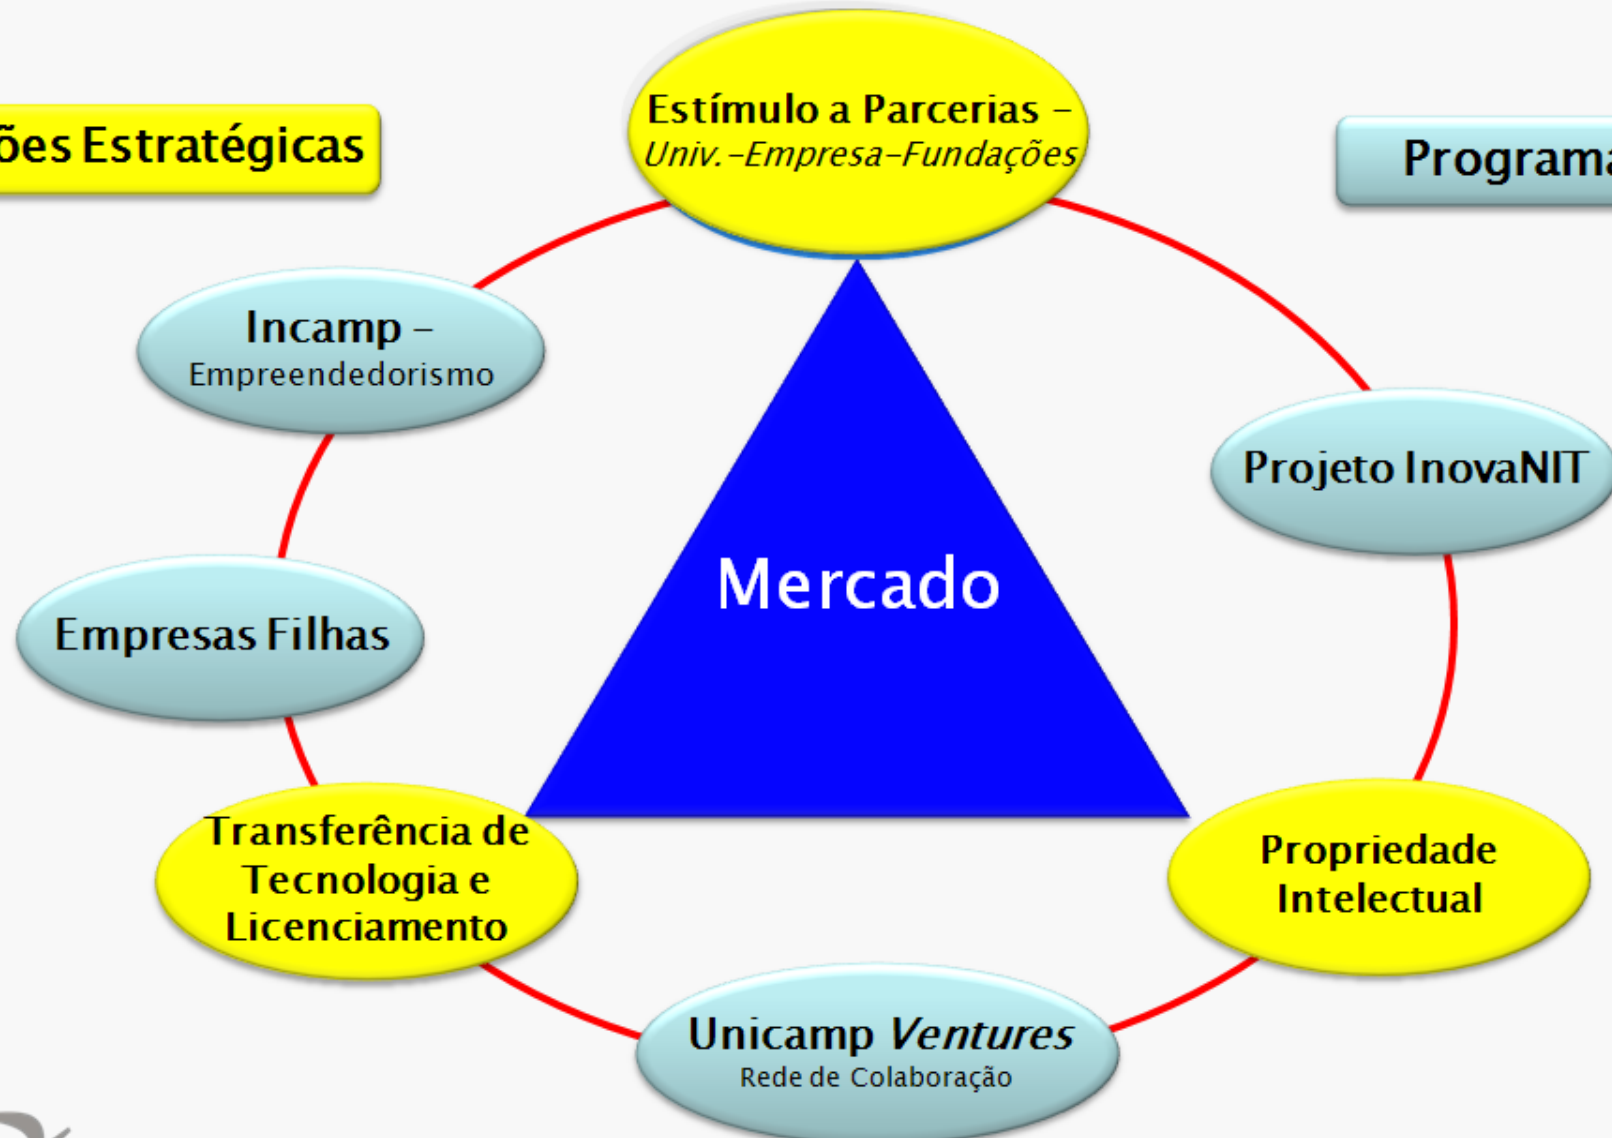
ões Estratégicas

Estímulo a Parcerias – Univ.-Empresa-Fundações

Programa

Incamp – Empreendedorismo

Projeto InovaNIT

Mercado

Empresas Filhas

Transferência de Tecnologia e Licenciamento

Propriedade Intelectual

Unicamp Ventures
Rede de Colaboração